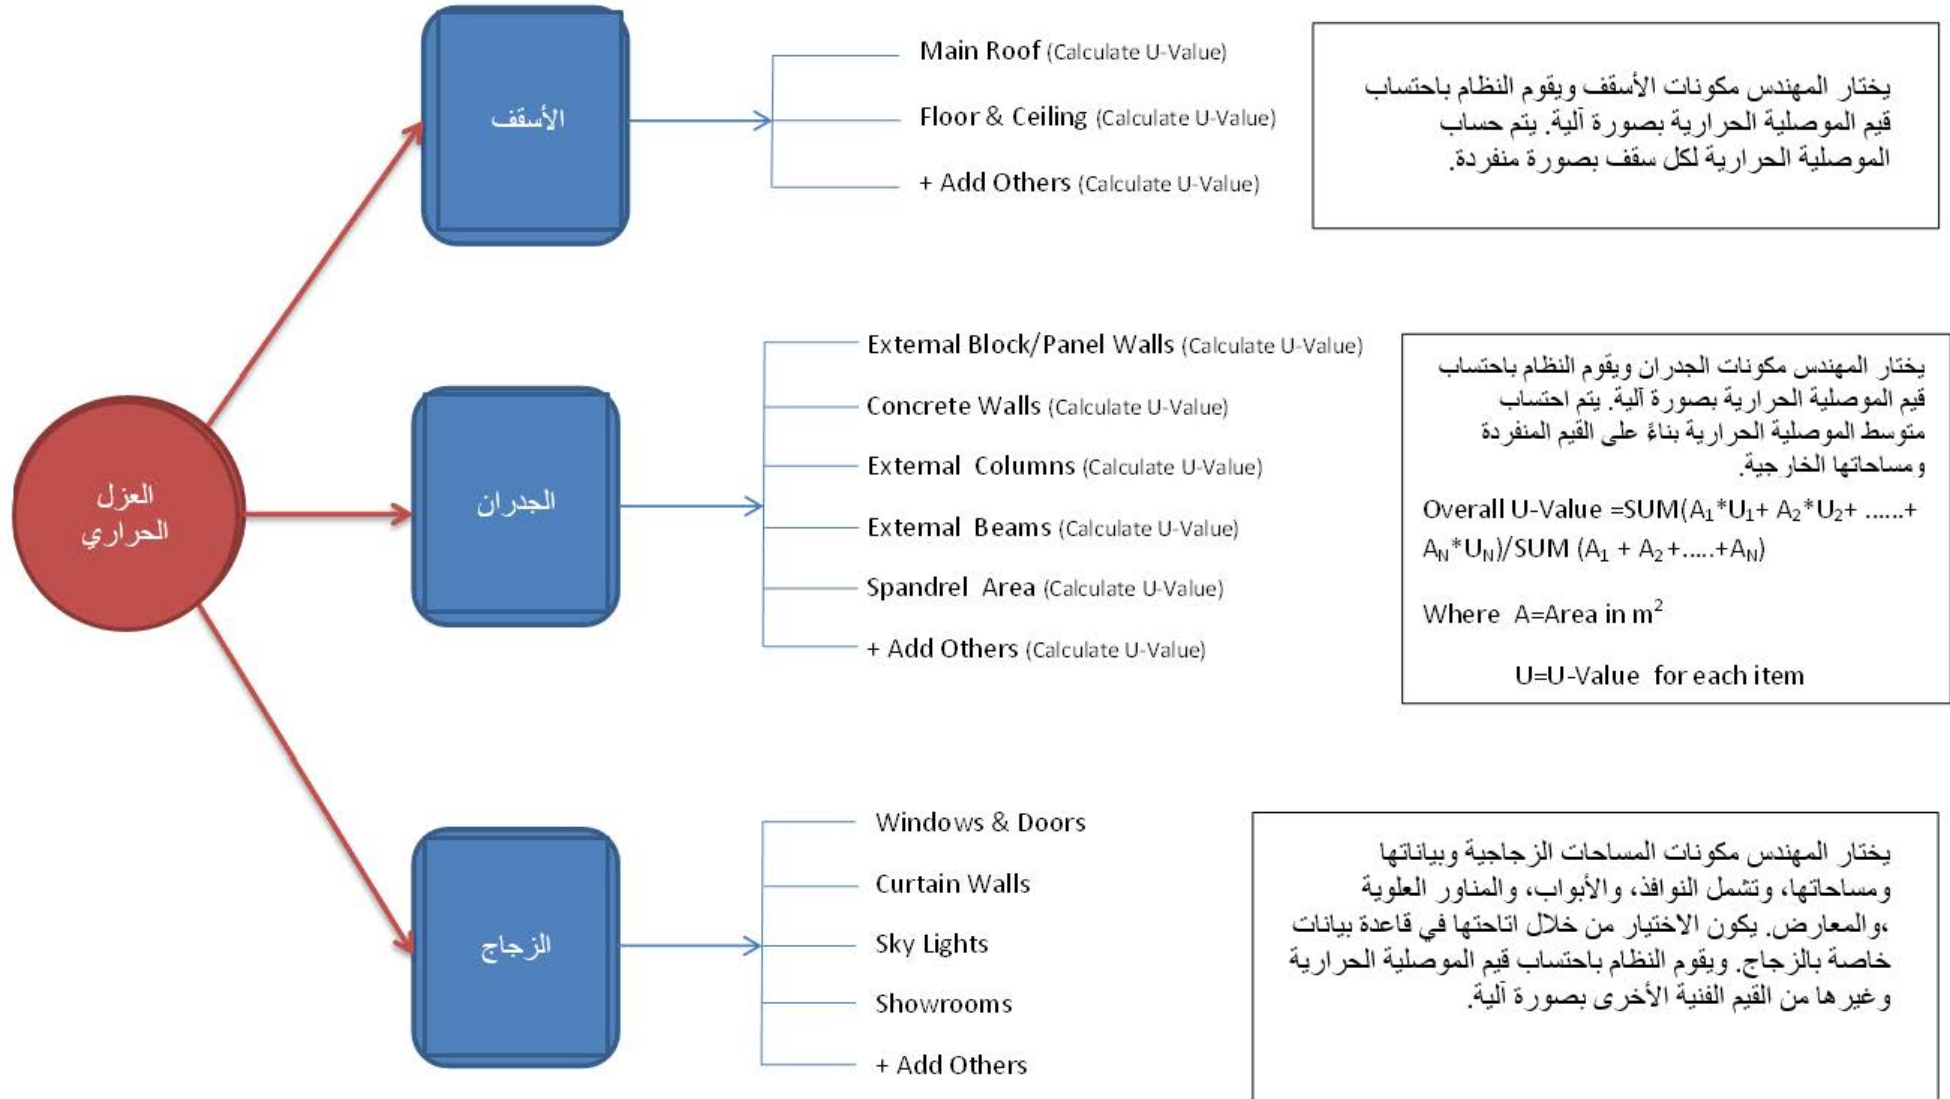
العزل الحراري

الأسقف

Main Roof (Calculate U-Value)

Floor & Ceiling (Calculate U-Value)

+ Add Others (Calculate U-Value)

يختار المهندس مكونات الأسقف ويقوم النظام باحتساب قيم الموصلية الحرارية بصورة آلية. يتم حساب الموصلية الحرارية لكل سقف بصورة منفردة.

الجدران

External Block/Panel Walls (Calculate U-Value)

Concrete Walls (Calculate U-Value)

External Columns (Calculate U-Value)

External Beams (Calculate U-Value)

Spandrel Area (Calculate U-Value)

+ Add Others (Calculate U-Value)

يختار المهندس مكونات الجدران ويقوم النظام باحتساب قيم الموصلية الحرارية بصورة آلية. يتم احتساب متوسط الموصلية الحرارية بناءً على القيم المنفردة ومساحاتها الخارجية.

Overall U-Value =SUM($A_1$*$U_1$+ $A_2$*$U_2$+ ......+ $A_N$*$U_N$)/SUM ($A_1$ + $A_2$+.....+$A_N$)

Where A=Area in $m^2$

U=U-Value for each item

الزجاج

Windows & Doors

Curtain Walls

Sky Lights

Showrooms

+ Add Others

يختار المهندس مكونات المساحات الزجاجية وبياناتها ومساحاتها، وتشمل النوافذ، والأبواب، والمناور العلوية ،والمعارض. يكون الاختيار من خلال اتاحتها في قاعدة بيانات خاصة بالزجاج. ويقوم النظام باحتساب قيم الموصلية الحرارية وغيرها من القيم الفنية الأخرى بصورة آلية.